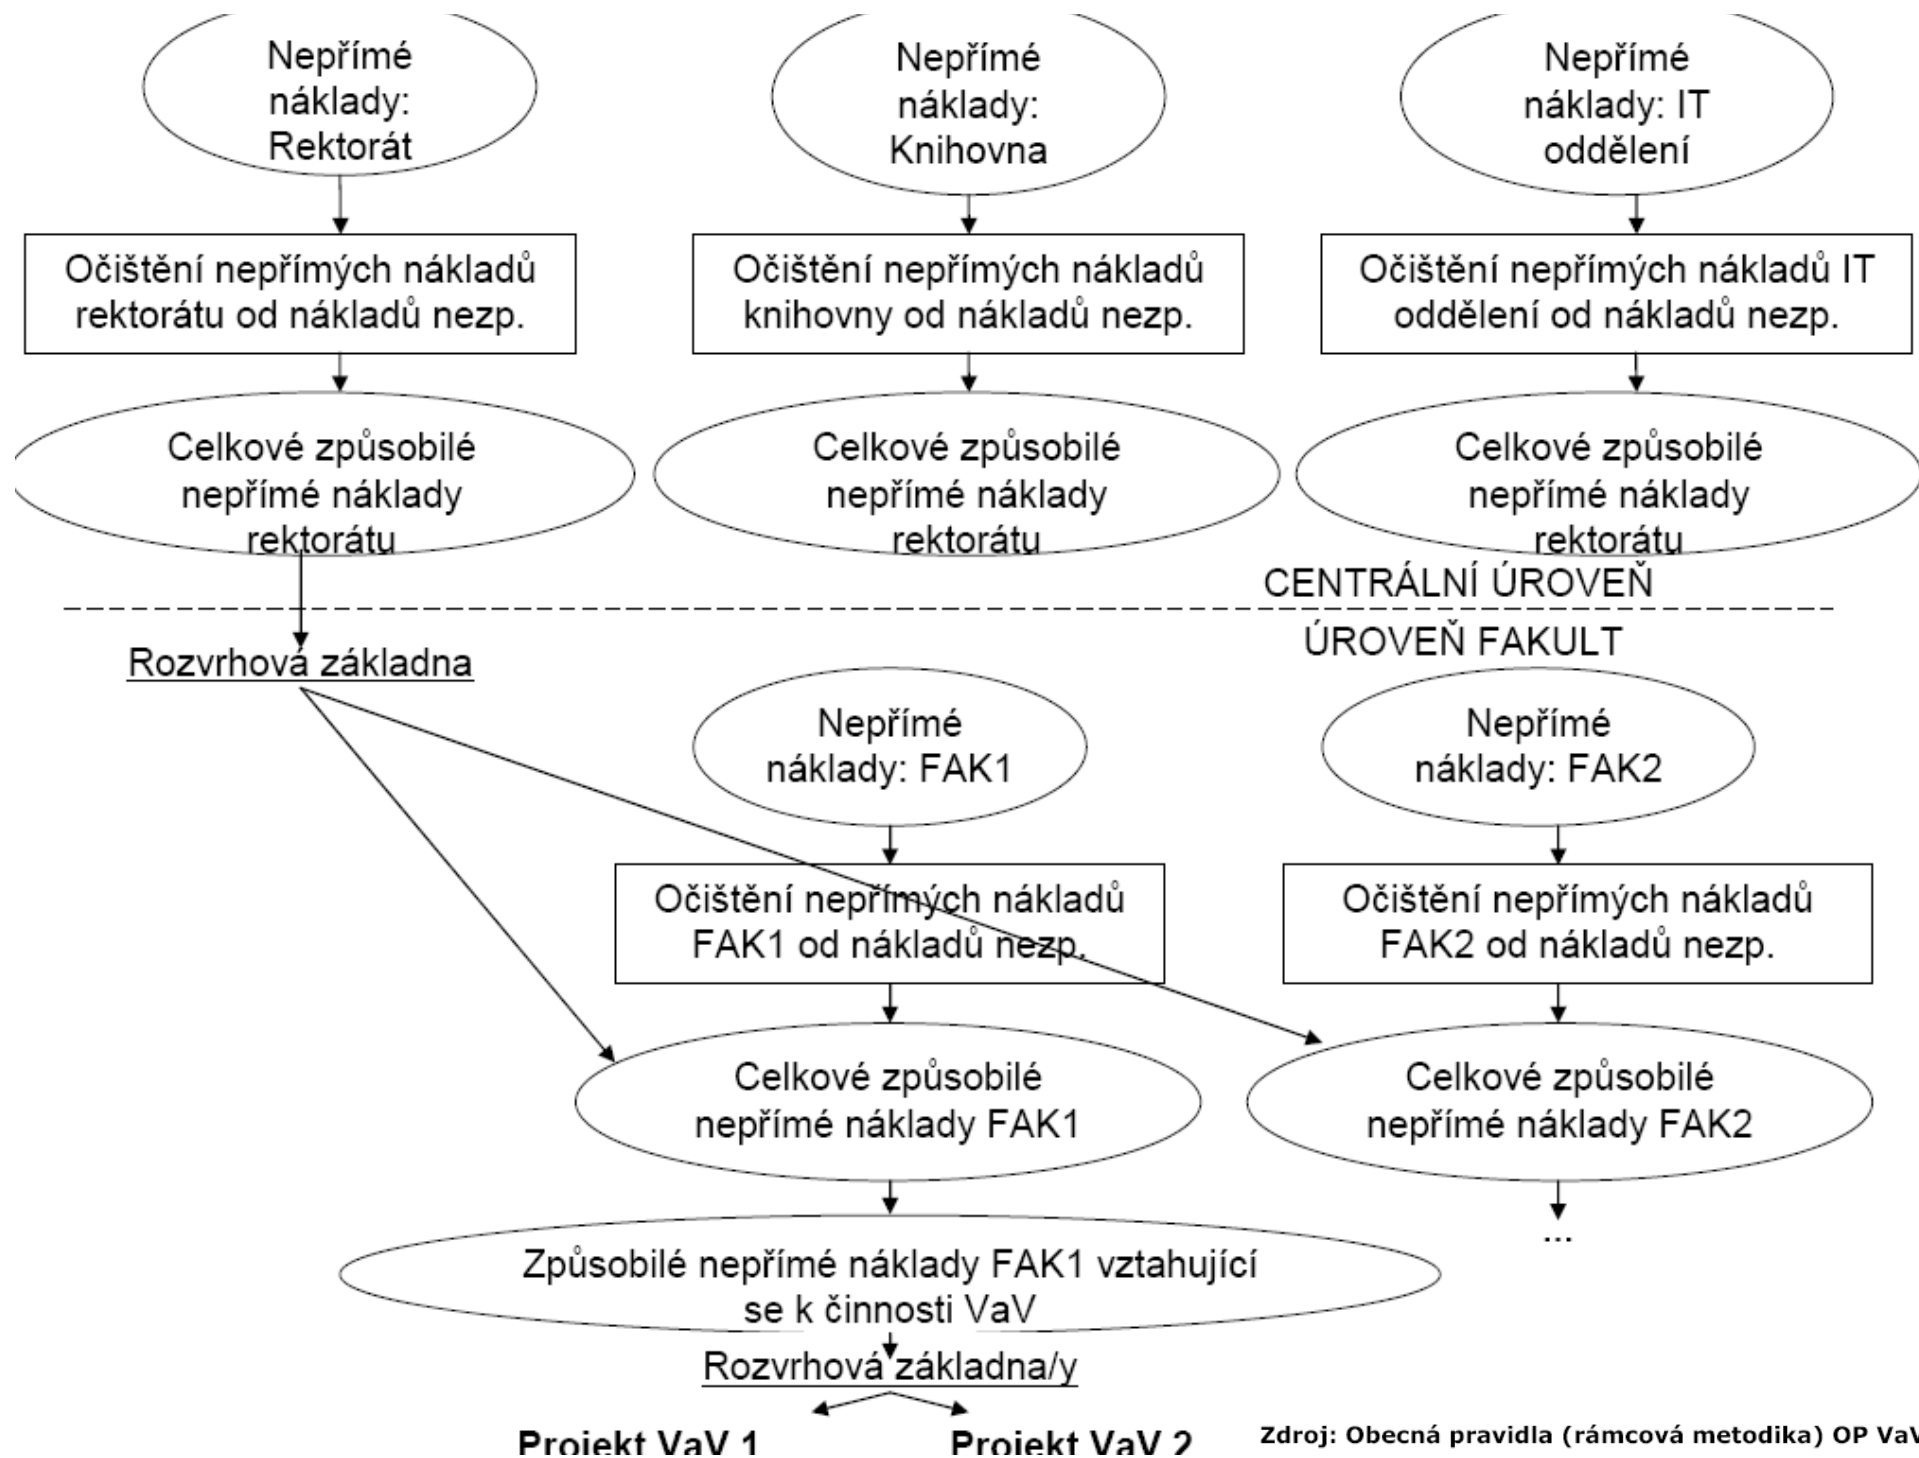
Nepřímé náklady: Rektorát

Nepřímé náklady: Knihovna

Nepřímé náklady: IT oddělení

Očištění nepřímých nákladů rektorátu od nákladů nezp.

Očištění nepřímých nákladů knihovny od nákladů nezp.

Očištění nepřímých nákladů IT oddělení od nákladů nezp.

Celkové způsobilé nepřímé náklady rektorátu

Celkové způsobilé nepřímé náklady rektorátu

Celkové způsobilé nepřímé náklady rektorátu

CENTRÁLNÍ ÚROVEŇ

ÚROVEŇ FAKULT

Rozvrhová základna

Nepřímé náklady: FAK1

Nepřímé náklady: FAK2

Očištění nepřímých nákladů FAK1 od nákladů nezp.

Očištění nepřímých nákladů FAK2 od nákladů nezp.

Celkové způsobilé nepřímé náklady FAK1

Celkové způsobilé nepřímé náklady FAK2

...

Způsobilé nepřímé náklady FAK1 vztahující se k činnosti VaV

Rozvrhová základna/y

Projekt VaV 1

Projekt VaV 2

Zdroj: Obecná pravidla (rámcová metodika) OP Va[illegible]